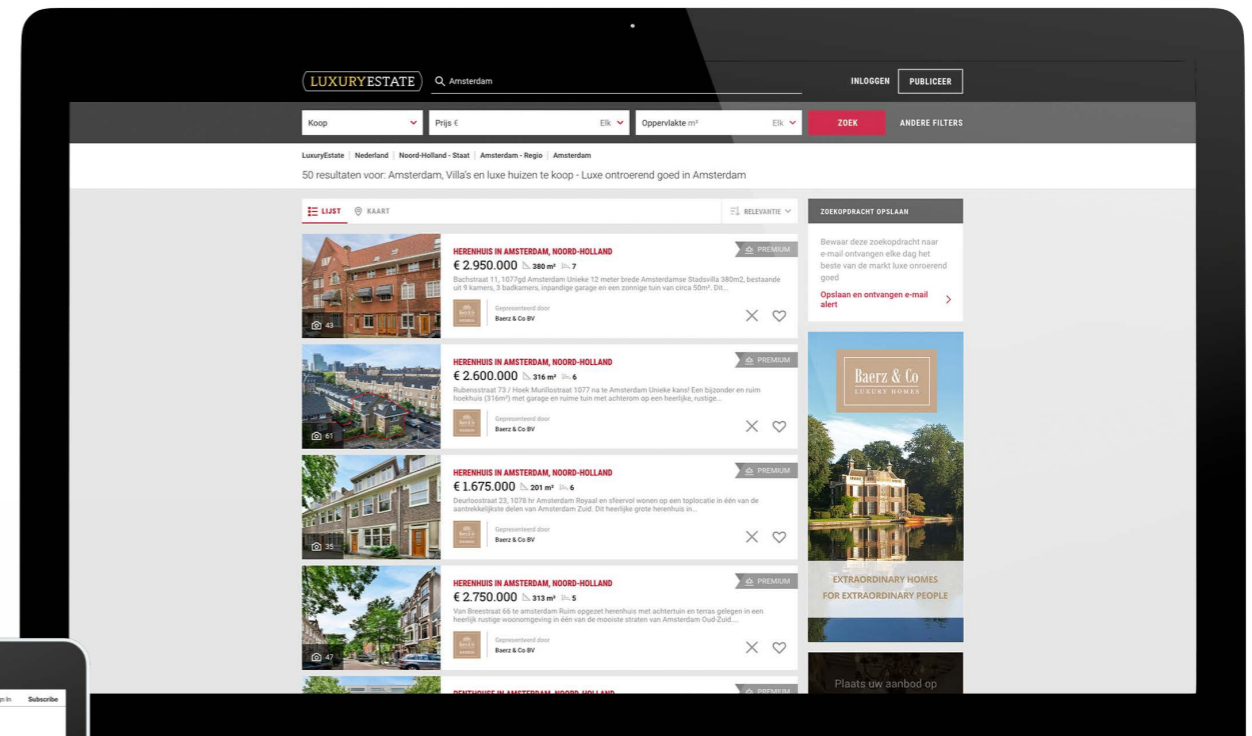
LUXURYESTATE Amsterdam

INLOGGEN PUBLICEER

Koop | Prijs € Elk | Oppervlakte m² Elk | ZOEK | ANDERE FILTERS

LuxuryEstate | Nederland | Noord-Holland - Staat | Amsterdam - Regio | Amsterdam

50 resultaten voor: Amsterdam, Villa's en luxe huizen te koop - Luxe ontroerend goed in Amsterdam

LIJST KAART RELEVANTIE

ZOEKOPDRACHT OPSLAAN

Bewaar deze zoekopdracht naar e-mail ontvangen elke dag het beste van de markt luxe onroerend goed

Opslaan en ontvangen e-mail alert

PREMIUM
HERENHUIS IN AMSTERDAM, NOORD-HOLLAND
€ 2.950.000 380 m² 7
Bachstraat 11, 1077gd Amsterdam Unieke 12 meter brede Amsterdamse Stadsvilla 380m2, bestaande uit 9 kamers, 3 badkamers, inpandige garage en een zonnige tuin van circa 50m². Dit...
43
Gepresenteerd door
Baerz & Co BV

PREMIUM
HERENHUIS IN AMSTERDAM, NOORD-HOLLAND
€ 2.600.000 316 m² 6
Rubensstraat 73 / Hoek Murillostraat 1077 na te Amsterdam Unieke kans! Een bijzonder en ruim hoekhuis (316m²) met garage en ruime tuin met achterom op een heerlijke, rustige...
61
Gepresenteerd door
Baerz & Co BV

PREMIUM
HERENHUIS IN AMSTERDAM, NOORD-HOLLAND
€ 1.675.000 201 m² 6
Deurloostraat 23, 1078 hr Amsterdam Royaal en sfeervol wonen op een toplocatie in één van de aantrekkelijkste delen van Amsterdam Zuid. Dit heerlijke grote herenhuis in...
35
Gepresenteerd door
Baerz & Co BV

PREMIUM
HERENHUIS IN AMSTERDAM, NOORD-HOLLAND
€ 2.750.000 313 m² 5
Van Breestraat 66 te amsterdam Ruim opgezet herenhuis met achtertuin en terras gelegen in een heerlijk rustige woonomgeving in één van de mooiste straten van Amsterdam Oud-Zuid....
47
Gepresenteerd door
Baerz & Co BV

PREMIUM
PENTHOUSE IN AMSTERDAM, NOORD-HOLLAND

Baerz & Co
LUXURY HOMES

EXTRAORDINARY HOMES
FOR EXTRAORDINARY PEOPLE

Plaats uw aanbod op

Subscribe